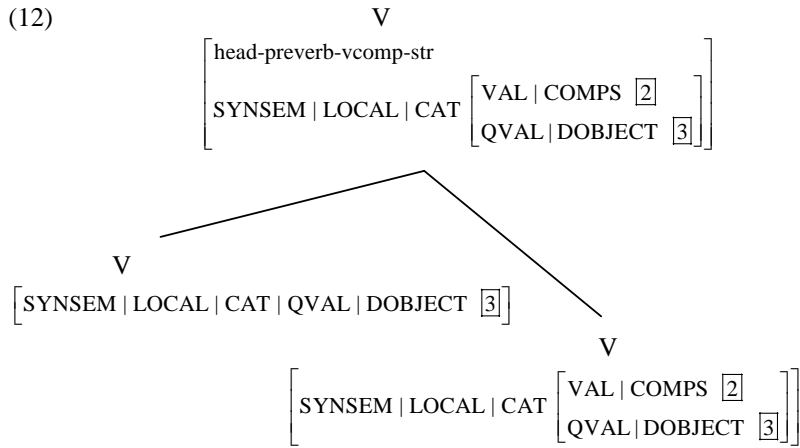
(12) V

$\begin{bmatrix} \text{head-preverb-vcomp-str} \\ \text{SYNSEM | LOCAL | CAT} \begin{bmatrix} \text{VAL | COMPS } \boxed{2} \\ \text{QVAL | DOBJECT } \boxed{3} \end{bmatrix} \end{bmatrix}$

V

$\begin{bmatrix} \text{SYNSEM | LOCAL | CAT | QVAL | DOBJECT } \boxed{3} \end{bmatrix}$

V

$\begin{bmatrix} \text{SYNSEM | LOCAL | CAT} \begin{bmatrix} \text{VAL | COMPS } \boxed{2} \\ \text{QVAL | DOBJECT } \boxed{3} \end{bmatrix} \end{bmatrix}$